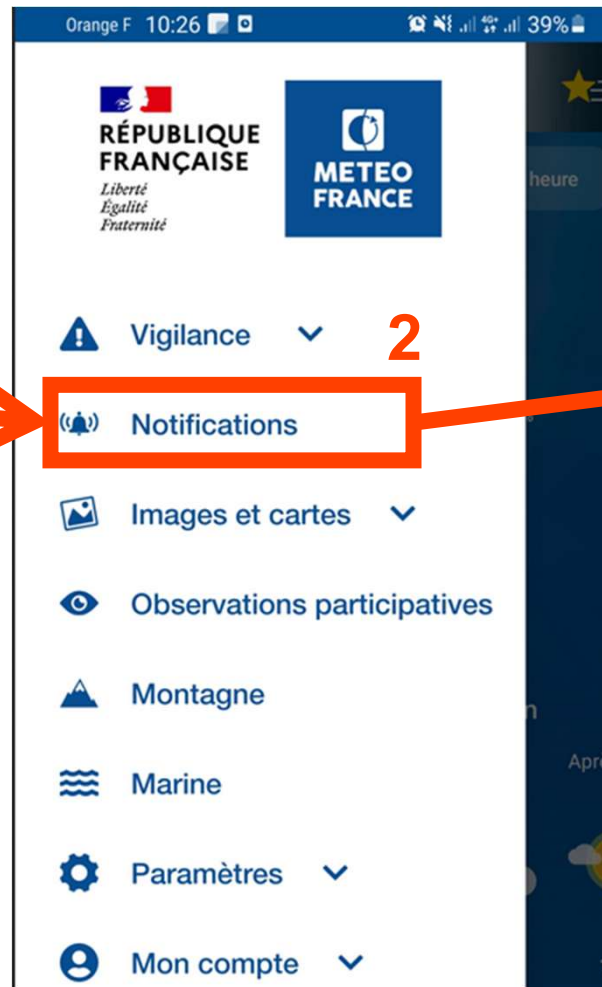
Orange F 10:26 39%

RÉPUBLIQUE FRANÇAISE
Liberté
Égalité
Fraternité

METEO FRANCE

heure

Vigilance

2

Notifications

Images et cartes

Observations participatives

Montagne

Marine

Paramètres

Mon compte

Apr